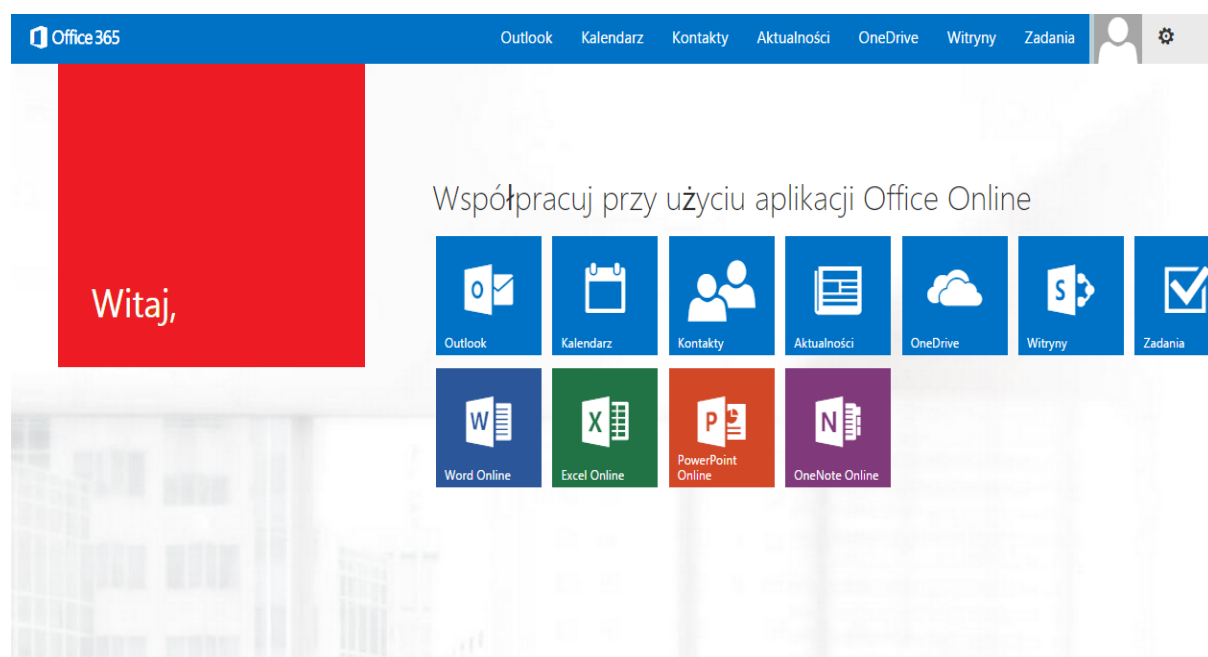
Office 365

Outlook Kalendarz Kontakty Aktualności OneDrive Witryny Zadania

Witaj,

Współpracuj przy użyciu aplikacji Office Online

O Outlook

Kalendarz

Kontakty

Aktualności

OneDrive

S Witryny

Zadania

W Word Online

X Excel Online

P PowerPoint Online

N OneNote Online